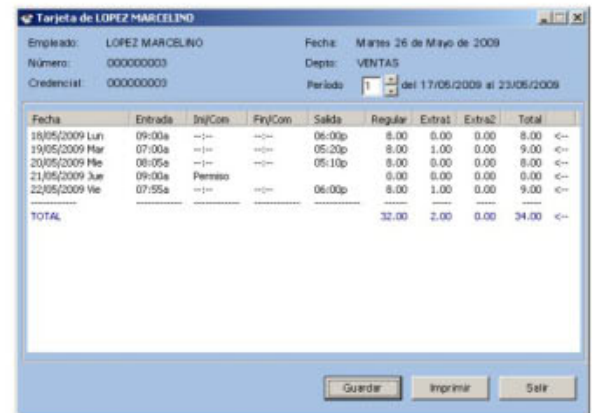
Tarjeta de LOPEZ MARCELINO

Empleado: LOPEZ MARCELINO
Número: 000000003
Credencial: 000000003

Fecha: Martes 26 de Mayo de 2009
Depto: VENTAS
Periodo 1 del 17/05/2009 al 23/05/2009

| Fecha | Entrada | Ini/Com | Fin/Com | Salida | Regular | Extra1 | Extra2 | Total | |
|---|---|---|---|---|---|---|---|---|---|
| 18/05/2009 Lun | 09:00a | --:-- | --:-- | 06:00p | 8.00 | 0.00 | 0.00 | 8.00 | <-- |
| 19/05/2009 Mar | 07:00a | --:-- | --:-- | 05:20p | 8.00 | 1.00 | 0.00 | 9.00 | <-- |
| 20/05/2009 Mie | 08:05a | --:-- | --:-- | 05:10p | 8.00 | 0.00 | 0.00 | 8.00 | <-- |
| 21/05/2009 Jue | 09:00a | Permiso | | | 0.00 | 0.00 | 0.00 | 0.00 | <-- |
| 22/05/2009 Vie | 07:55a | --:-- | --:-- | 06:00p | 8.00 | 1.00 | 0.00 | 9.00 | <-- |
| TOTAL | | | | | 32.00 | 2.00 | 0.00 | 34.00 | <-- |

Guardar Imprimir Salir